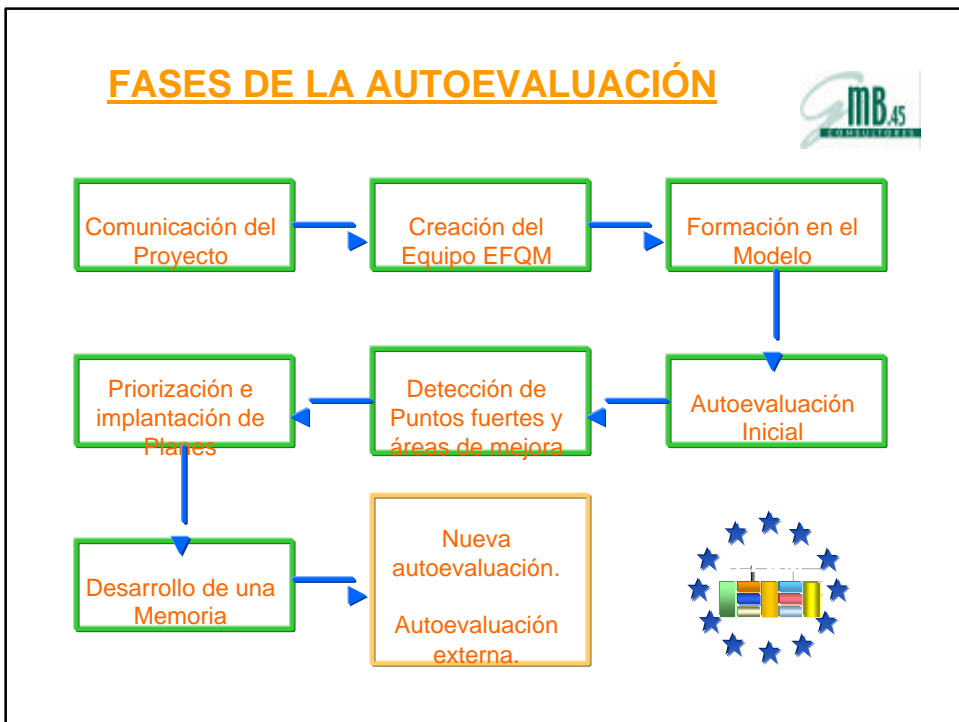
FASES DE LA AUTOEVALUACIÓN

GMB.45 CONSULTORES

Comunicación del Proyecto

Creación del Equipo EFQM

Formación en el Modelo

Autoevaluación Inicial

Detección de Puntos fuertes y áreas de mejora

Priorización e implantación de Planes

Desarrollo de una Memoria

Nueva autoevaluación.

Autoevaluación externa.